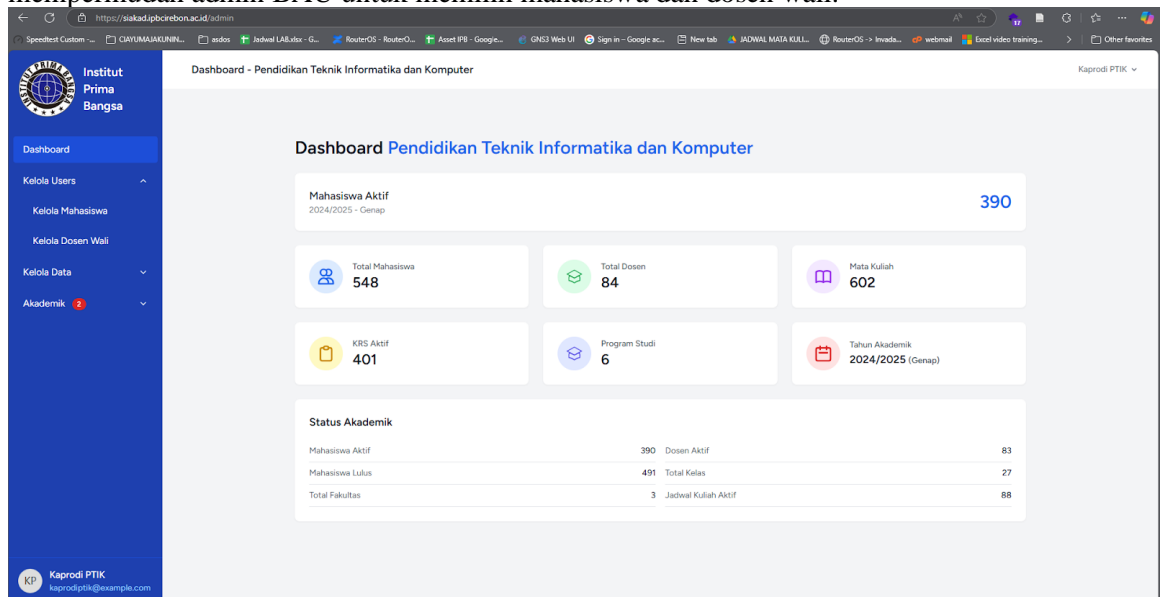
mempermudah admin BAAK untuk memilih mahasiswa dan dosen wali.

https://siakad.ipbcirebon.ac.id/admin

Speedtest Custom -... CIAYUMAJAKUNIN... asdos Jadwal LAB.xlsx - G... RouterOS - RouterO... Asset IPB - Google... GNS3 Web UI Sign in – Google ac... New tab JADWAL MATA KULI... RouterOS -> Invada... webmail Excel video training... Other favorites

Institut Prima Bangsa

Dashboard - Pendidikan Teknik Informatika dan Komputer

Kaprodi PTIK

Dashboard
Kelola Users
Kelola Mahasiswa
Kelola Dosen Wali
Kelola Data
Akademik 2

Dashboard Pendidikan Teknik Informatika dan Komputer

Mahasiswa Aktif
2024/2025 - Genap
390

Total Mahasiswa
548

Total Dosen
84

Mata Kuliah
602

KRS Aktif
401

Program Studi
6

Tahun Akademik
2024/2025 (Genap)

Status Akademik

| Mahasiswa Aktif | 390 | Dosen Aktif | 83 |
|---|---|---|---|
| Mahasiswa Lulus | 491 | Total Kelas | 27 |
| Total Fakultas | 3 | Jadwal Kuliah Aktif | 88 |

KP Kaprodi PTIK
kaprodiptik@example.com